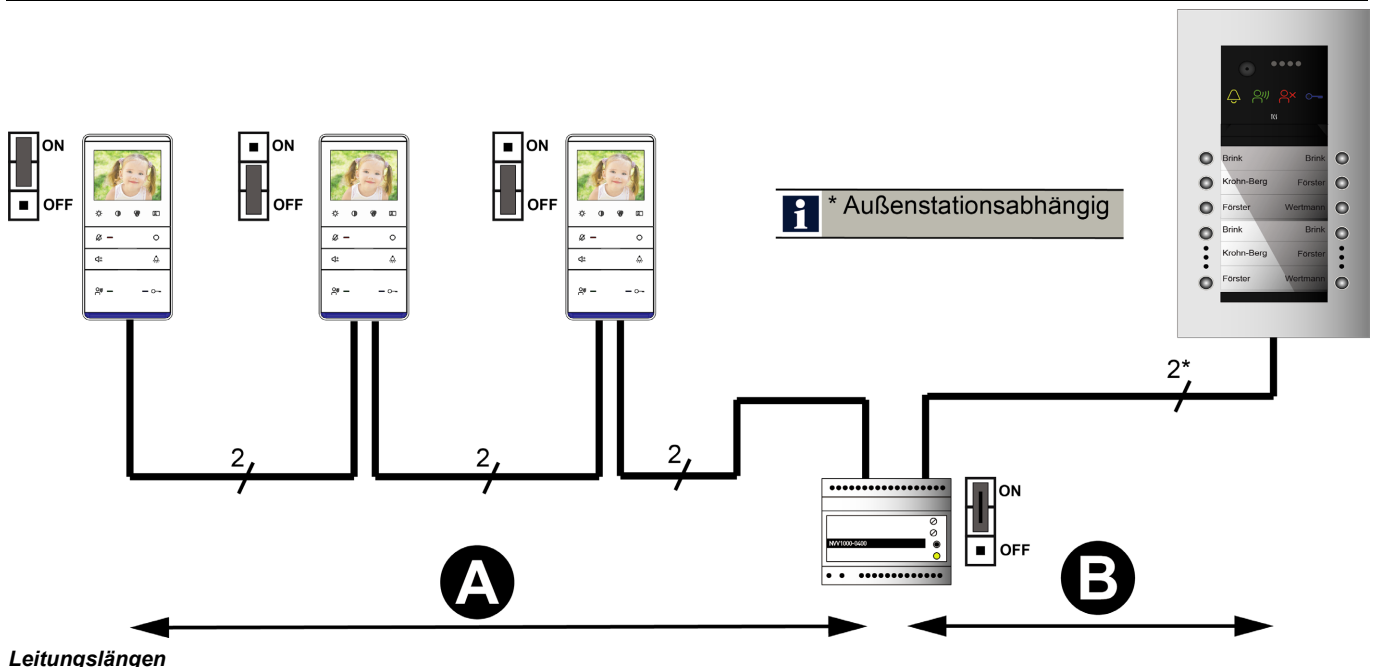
ON

OFF

ON

OFF

ON

OFF

* Außenstationsabhängig

Brink
Brink
Krohn-Berg
Förster
Förster
Wertmann
Brink
Brink
Krohn-Berg
Förster
Förster
Wertmann

2*

2

2

2

NVV1000-0400

ON

OFF

A

B

Leitungslängen